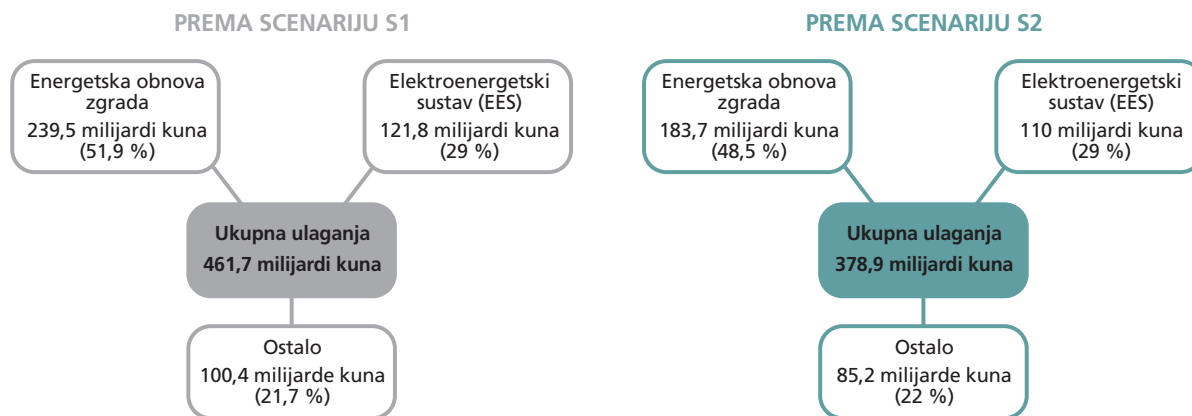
PREMA SCENARIJU S1

Energetska obnova zgrada
239,5 milijardi kuna
(51,9 %)

Elektroenergetski sustav (EES)
121,8 milijardi kuna
(29 %)

Ukupna ulaganja
461,7 milijardi kuna

Ostalo
100,4 milijarde kuna
(21,7 %)

PREMA SCENARIJU S2

Energetska obnova zgrada
183,7 milijardi kuna
(48,5 %)

Elektroenergetski sustav (EES)
110 milijardi kuna
(29 %)

Ukupna ulaganja
378,9 milijardi kuna

Ostalo
85,2 milijarde kuna
(22 %)